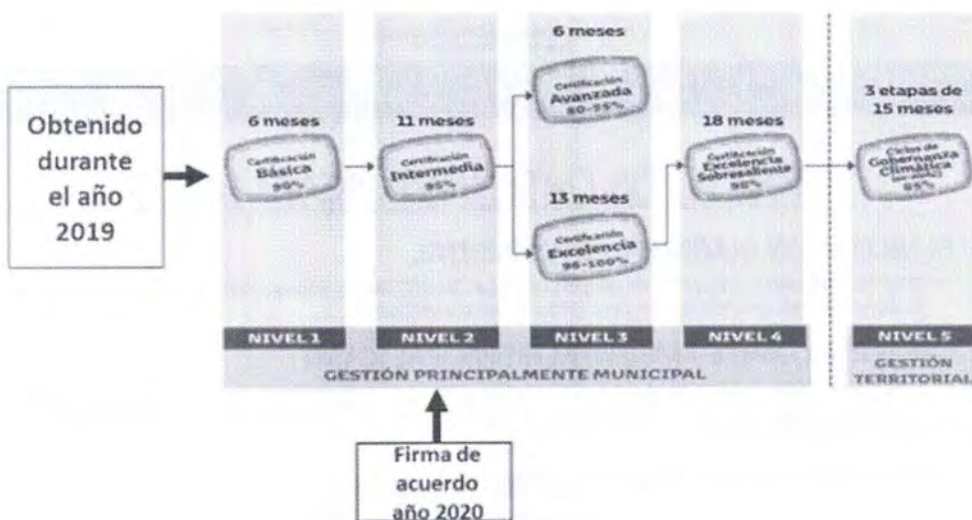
Obtenido durante el año 2019

6 meses

Certificación Básica 90%

11 meses

Certificación Intermedia 95%

6 meses

Certificación Avanzada 80-95%

13 meses

Certificación Excelencia 96-100%

18 meses

Certificación Excelencia Sobresaliente 98%

3 etapas de 15 meses

Ciclos de Gobernanza Climática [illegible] 85%

NIVEL 1

NIVEL 2

NIVEL 3

NIVEL 4

NIVEL 5

GESTIÓN PRINCIPALMENTE MUNICIPAL

GESTIÓN TERRITORIAL

Firma de acuerdo año 2020